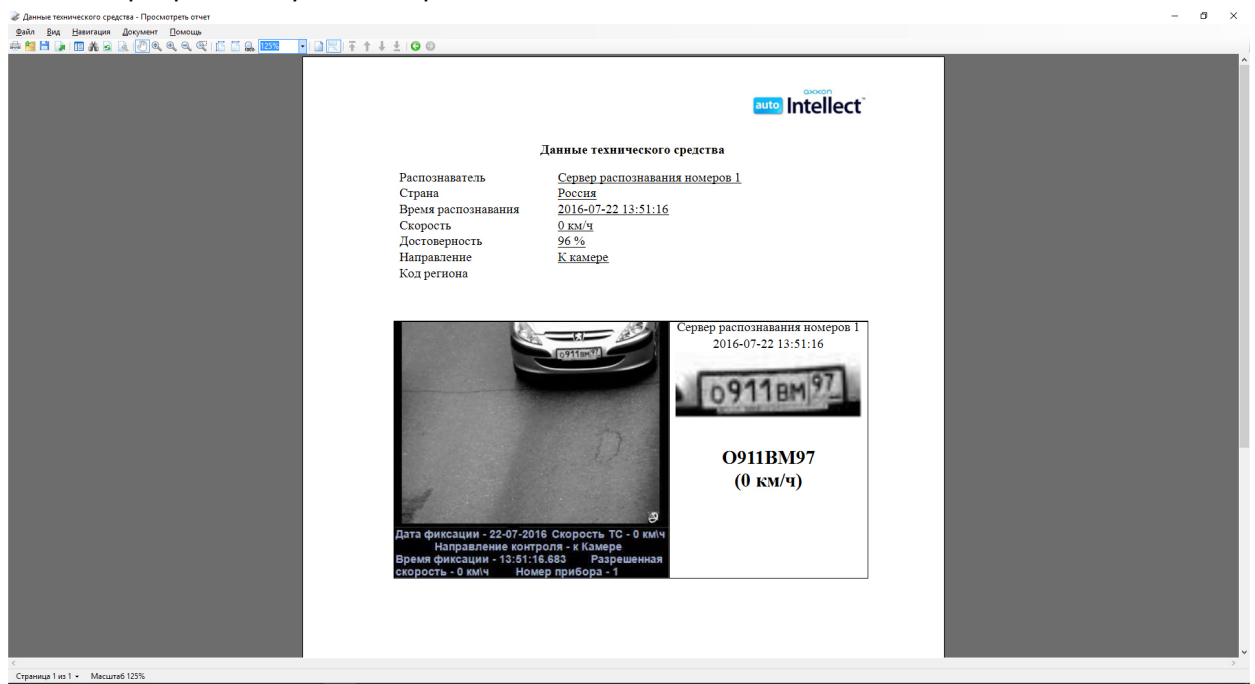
Данные технического средства - Просмотреть отчет

Файл Вид Навигация Документ Помощь

125%

axxon auto Intellect

Данные технического средства

| | |
|---|---|
| Распознаватель | Сервер распознавания номеров 1 |
| Страна | Россия |
| Время распознавания | 2016-07-22 13:51:16 |
| Скорость | 0 км/ч |
| Достоверность | 96 % |
| Направление | К камере |
| Код региона | |

О911ВМ97

Дата фиксации - 22-07-2016 Скорость ТС - 0 км\ч
Направление контроля - к Камере
Время фиксации - 13:51:16.683 Разрешенная скорость - 0 км\ч Номер прибора - 1

Сервер распознавания номеров 1
2016-07-22 13:51:16

О911ВМ97

O911BM97
(0 км/ч)

Страница 1 из 1 Масштаб 125%